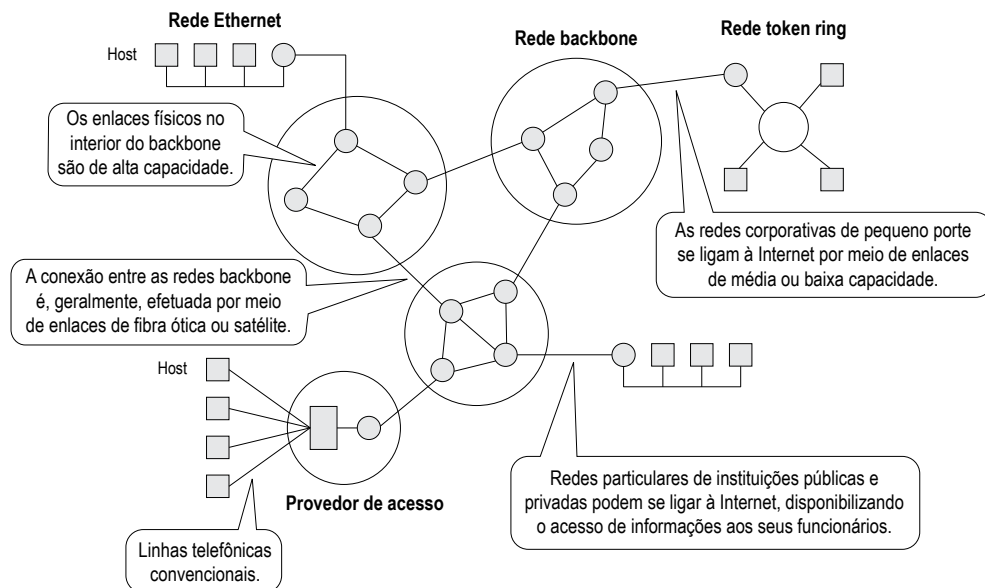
Rede Ethernet

Host

Rede backbone

Rede token ring

Os enlaces físicos no interior do backbone são de alta capacidade.

As redes corporativas de pequeno porte se ligam à Internet por meio de enlaces de média ou baixa capacidade.

A conexão entre as redes backbone é, geralmente, efetuada por meio de enlaces de fibra ótica ou satélite.

Host

Provedor de acesso

Redes particulares de instituições públicas e privadas podem se ligar à Internet, disponibilizando o acesso de informações aos seus funcionários.

Linhas telefônicas convencionais.